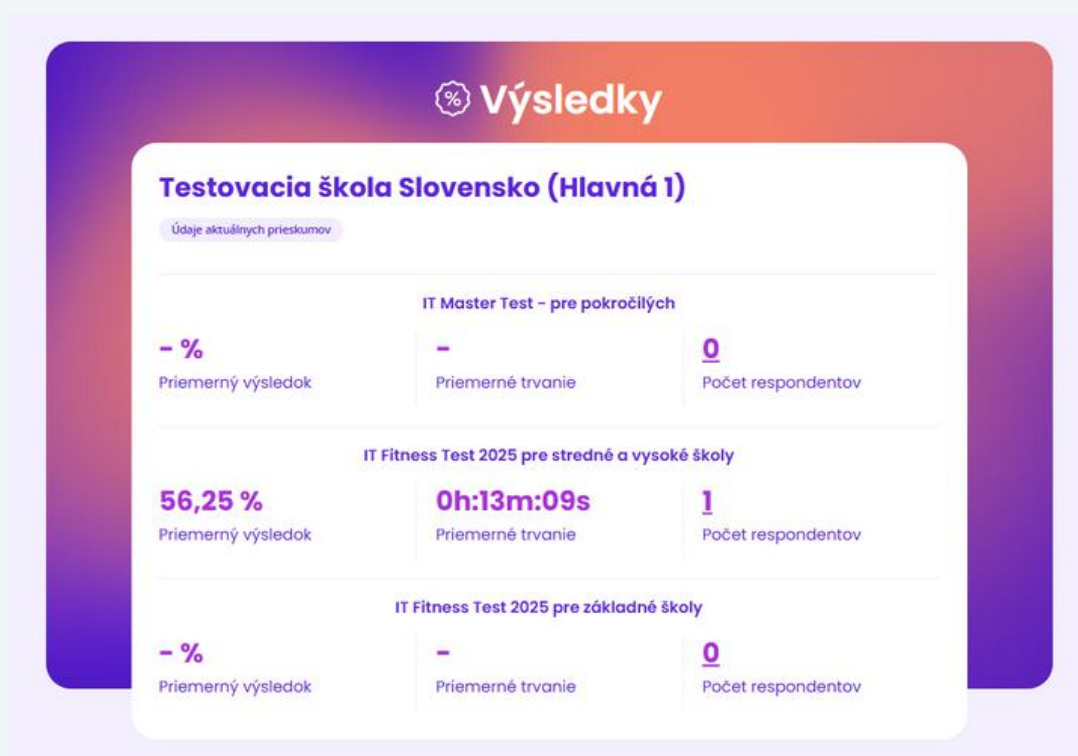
Výsledky

Testovacia škola Slovensko (Hlavná 1)

Údaje aktuálnych prieskumov

IT Master Test - pre pokročilých

- %
Priemerný výsledok

-
Priemerné trvanie

0
Počet respondentov

IT Fitness Test 2025 pre stredné a vysoké školy

56,25 %
Priemerný výsledok

0h:13m:09s
Priemerné trvanie

1
Počet respondentov

IT Fitness Test 2025 pre základné školy

- %
Priemerný výsledok

-
Priemerné trvanie

0
Počet respondentov